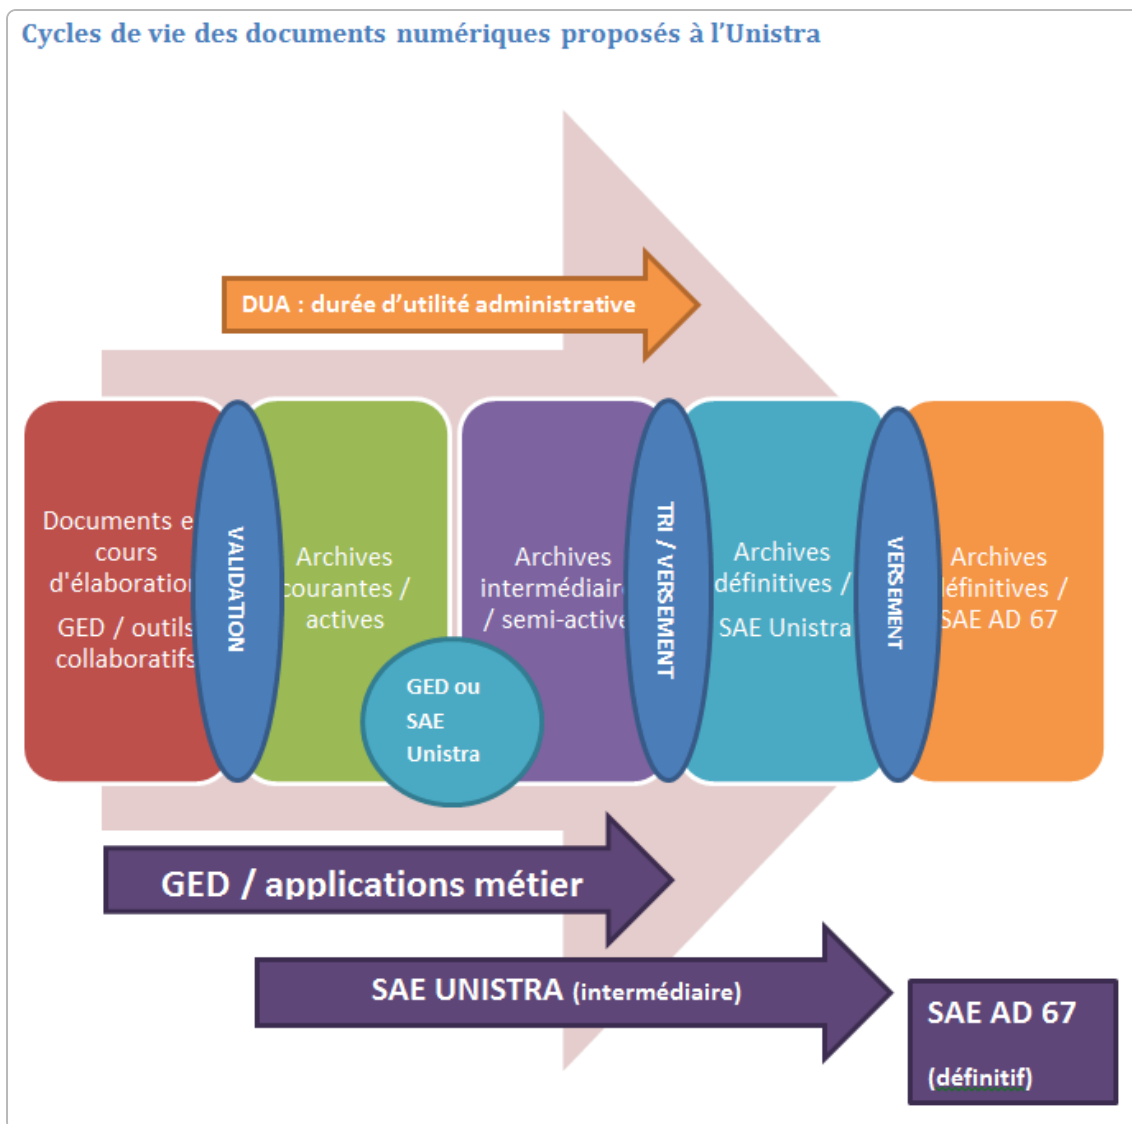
Cycles de vie des documents numériques proposés à l'Unistra

DUA : durée d'utilité administrative

Documents e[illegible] cours d'élaboratio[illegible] GED / outils collaboratifs

VALIDATION

Archives courantes / actives

GED ou SAE Unistra

Archives intermédiair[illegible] / semi-active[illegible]

TRI / VERSEMENT

Archives définitives / SAE Unistra

VERSEMENT

Archives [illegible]éfinitives / SAE AD 67

GED / applications métier

SAE UNISTRA (intermédiaire)

SAE AD 67 (définitif)